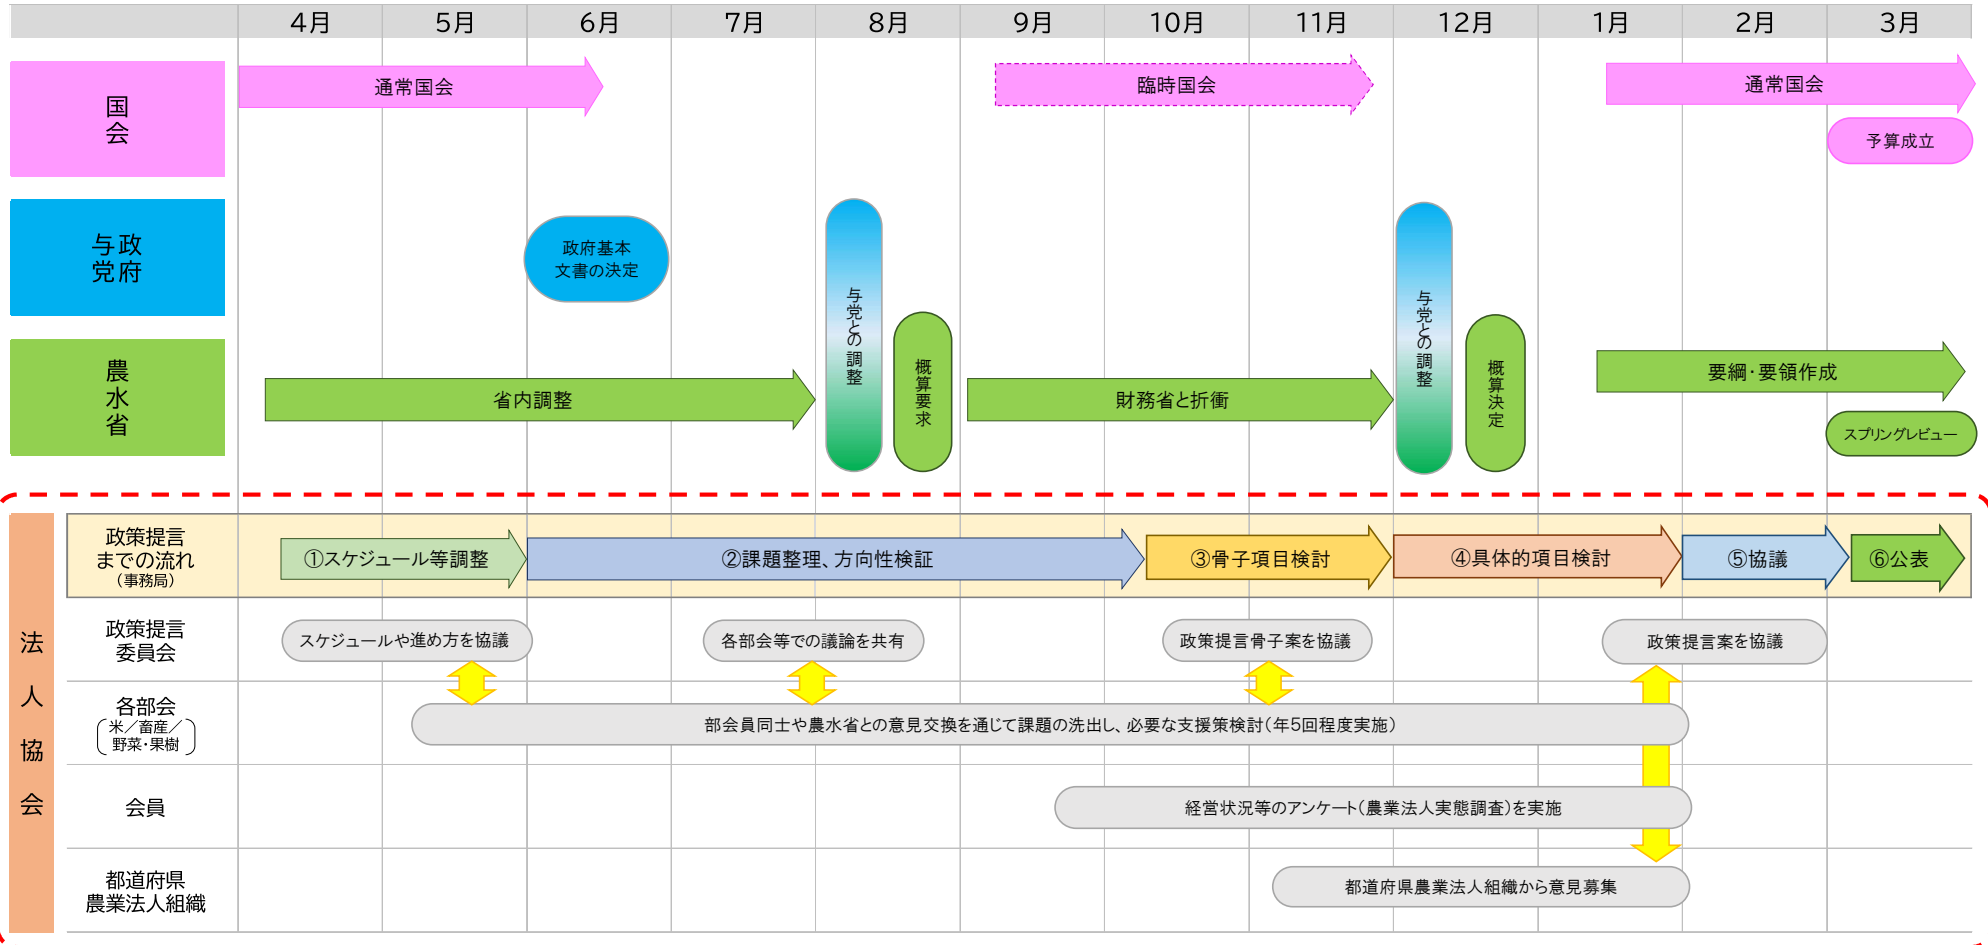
| | 4月 | 5月 | 6月 | 7月 | 8月 | 9月 | 10月 | 11月 | 12月 | 1月 | 2月 | 3月 |
|---|---|---|---|---|---|---|---|---|---|---|---|---|

国会

通常国会

臨時国会

通常国会

予算成立

与政党府

政府基本文書の決定

与党との調整

概算要求

与党との調整

概算決定

農水省

省内調整

財務省と折衝

要綱・要領作成

スプリングレビュー

法人協会

政策提言までの流れ（事務局）

①スケジュール等調整

②課題整理、方向性検証

③骨子項目検討

④具体的項目検討

⑤協議

⑥公表

政策提言委員会

スケジュールや進め方を協議

各部会等での議論を共有

政策提言骨子案を協議

政策提言案を協議

各部会（米／畜産／野菜・果樹）

部会員同士や農水省との意見交換を通じて課題の洗出し、必要な支援策検討（年5回程度実施）

会員

経営状況等のアンケート（農業法人実態調査）を実施

都道府県農業法人組織

都道府県農業法人組織から意見募集